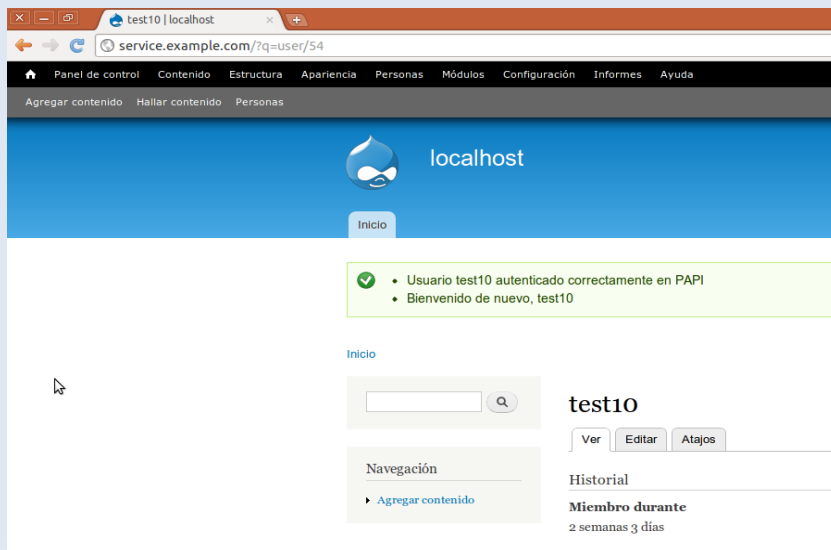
test10 | localhost

service.example.com/?q=user/54

Panel de control Contenido Estructura Apariencia Personas Módulos Configuración Informes Ayuda

Agregar contenido Hallar contenido Personas

localhost

Inicio

- Usuario test10 autenticado correctamente en PAPI
- Bienvenido de nuevo, test10

Inicio

test10

Ver Editar Atajos

Navegación

Agregar contenido

Historial

Miembro durante
2 semanas 3 días